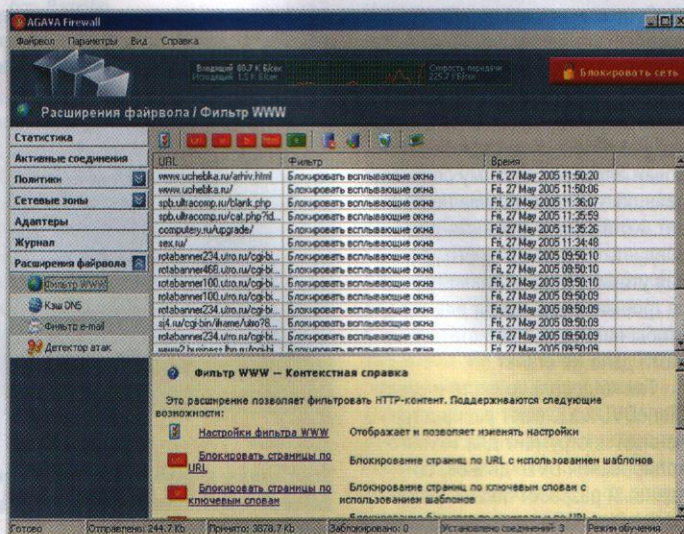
AGAVA Firewall

Файрвол Параметры Вид Справка

Входящий 40,7 К Б/сек Исходящий 1,5 К Б/сек

Скорость передачи 225,7 Б/сек

Блокировать сеть

Расширения файрвола / Фильтр WWW

Статистика
Активные соединения
Политики
Сетевые зоны
Адаптеры
Журнал
Расширения файрвола
Фильтр WWW
Кэш DNS
Фильтр e-mail
Детектор атак

| URL | Фильтр | Время |
|---|---|---|
| www.uchebka.ru/arhiv.html | Блокировать всплывающие окна | Fri, 27 May 2005 11:50:20 |
| www.uchebka.ru/ | Блокировать всплывающие окна | Fri, 27 May 2005 11:50:06 |
| spb.ultracomp.ru/blank.php | Блокировать всплывающие окна | Fri, 27 May 2005 11:36:07 |
| spb.ultracomp.ru/cat.php?id... | Блокировать всплывающие окна | Fri, 27 May 2005 11:35:59 |
| computery.ru/upgrade/ | Блокировать всплывающие окна | Fri, 27 May 2005 11:35:26 |
| sex.ru/ | Блокировать всплывающие окна | Fri, 27 May 2005 11:34:48 |
| rotabanner234.utro.ru/cgi-bi... | Блокировать всплывающие окна | Fri, 27 May 2005 09:50:10 |
| rotabanner468.utro.ru/cgi-bi... | Блокировать всплывающие окна | Fri, 27 May 2005 09:50:10 |
| rotabanner100.utro.ru/cgi-bi... | Блокировать всплывающие окна | Fri, 27 May 2005 09:50:10 |
| rotabanner100.utro.ru/cgi-bi... | Блокировать всплывающие окна | Fri, 27 May 2005 09:50:09 |
| rotabanner234.utro.ru/cgi-bi... | Блокировать всплывающие окна | Fri, 27 May 2005 09:50:09 |
| aj4.ru/cgi-bin/iframe/utro?8... | Блокировать всплывающие окна | Fri, 27 May 2005 09:50:09 |
| www2.business.lbn.ru/cgi-bi... | Блокировать всплывающие окна | Fri, 27 May 2005 09:50:09 |

Фильтр WWW — Контекстная справка

Это расширение позволяет фильтровать HTTP-контент. Поддерживаются следующие возможности:

Настройки фильтра WWW — Отображает и позволяет изменять настройки

Блокировать страницы по URL — Блокирование страниц по URL с использованием шаблонов

Блокировать страницы по ключевым словам — Блокирование страниц по ключевым словам с использованием шаблонов

Готово | Отправлено: 244.7 Kb | Принято: 3878.7 Kb | Заблокировано: 0 | Установлено соединений: 3 | Режим обучения